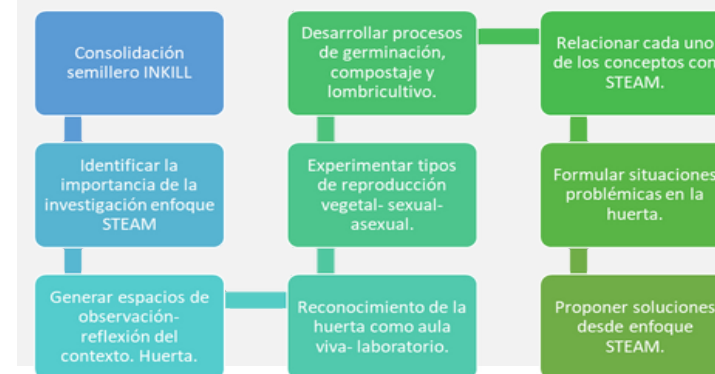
Consolidación semillero INKILL

Identificar la importancia de la investigación enfoque STEAM

Generar espacios de observación-reflexión del contexto. Huerta.

Reconocimiento de la huerta como aula viva- laboratorio.

Experimentar tipos de reproducción vegetal- sexual-asexual.

Desarrollar procesos de germinación, compostaje y lombricultivo.

Relacionar cada uno de los conceptos con STEAM.

Formular situaciones problémicas en la huerta.

Proponer soluciones desde enfoque STEAM.